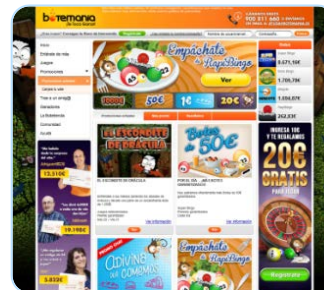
botemania

900 11 660

Empáchate de RapiBingo

Ver

300€

50€

1€

20€

El Escondite de Drácula

Bote de 50€

Empáchate de RapiBingo

Adivina qué comemos

INGRESA 10€ Y LLÉVATE

20€ GRATIS

Regístrate

13.510€

19.798€

9.571,56€

1.709,78€

1.054,07€

262,33€

8.632€

Ver información

Ver información

Ver información

Inicio

Promociones

Ayuda